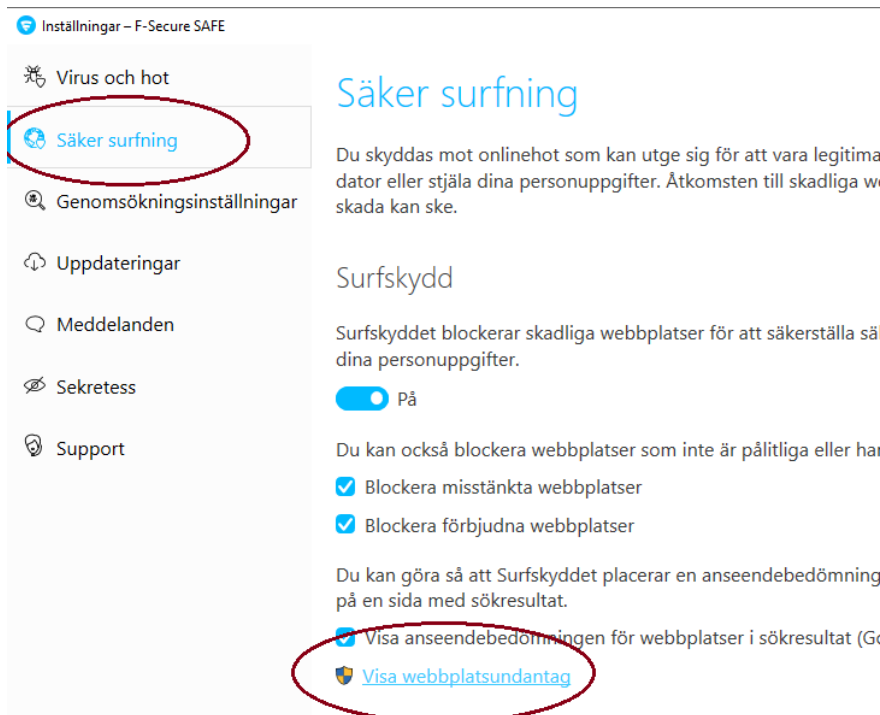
Inställningar – F-Secure SAFE

Virus och hot

Säker surfning

Genomsökningsinställningar

Uppdateringar

Meddelanden

Sekretess

Support

Säker surfning

Du skyddas mot onlinehot som kan utge sig för att vara legitima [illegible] dator eller stjäla dina personuppgifter. Åtkomsten till skadliga w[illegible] skada kan ske.

Surfskydd

Surfskyddet blockerar skadliga webbplatser för att säkerställa sä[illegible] dina personuppgifter.

På

Du kan också blockera webbplatser som inte är pålitliga eller ha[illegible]

Blockera misstänkta webbplatser

Blockera förbjudna webbplatser

Du kan göra så att Surfskyddet placerar en anseendebedömning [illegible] på en sida med sökresultat.

Visa anseendebedömningen för webbplatser i sökresultat (G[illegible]

Visa webbplatsundantag